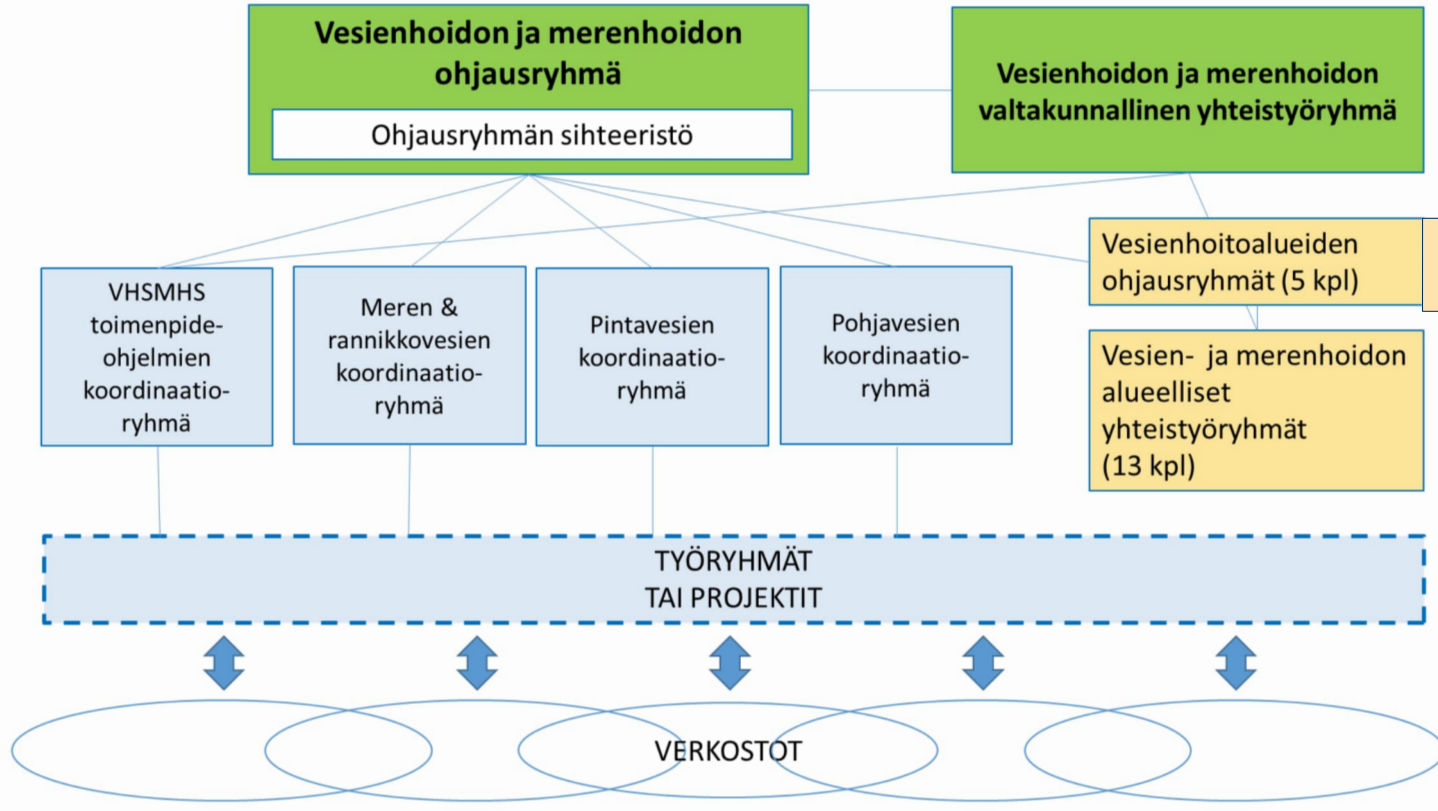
Vesienhoidon ja merenhoidon ohjausryhmä

Ohjausryhmän sihteeristö

Vesienhoidon ja merenhoidon valtakunnallinen yhteistyöryhmä

Vesienhoitoalueiden ohjausryhmät (5 kpl)

Vesien- ja merenhoidon alueelliset yhteistyöryhmät (13 kpl)

VHSMHS toimenpideohjelmien koordinaatioryhmä

Meren & rannikkovesien koordinaatioryhmä

Pintavesien koordinaatioryhmä

Pohjavesien koordinaatioryhmä

TYÖRYHMÄT TAI PROJEKTIT

VERKOSTOT